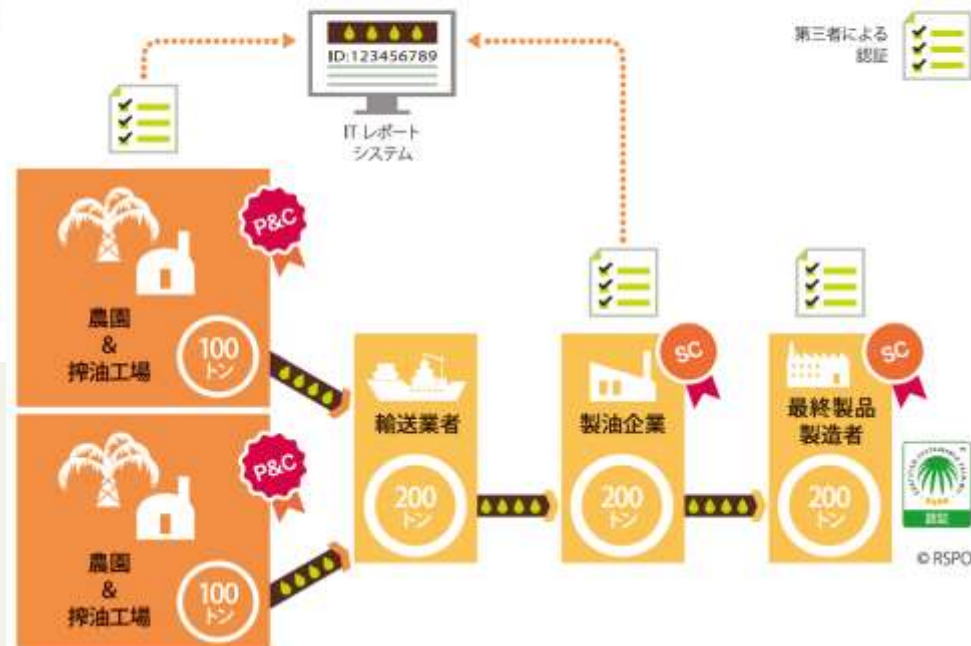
ID:123456789

IT レポート システム

第三者による 認証

P&C

農園 & 搾油工場

100 トン

P&C

農園 & 搾油工場

100 トン

輸送業者

200 トン

SC

製油企業

200 トン

SC

最終製品 製造者

200 トン

認証

© RSPO